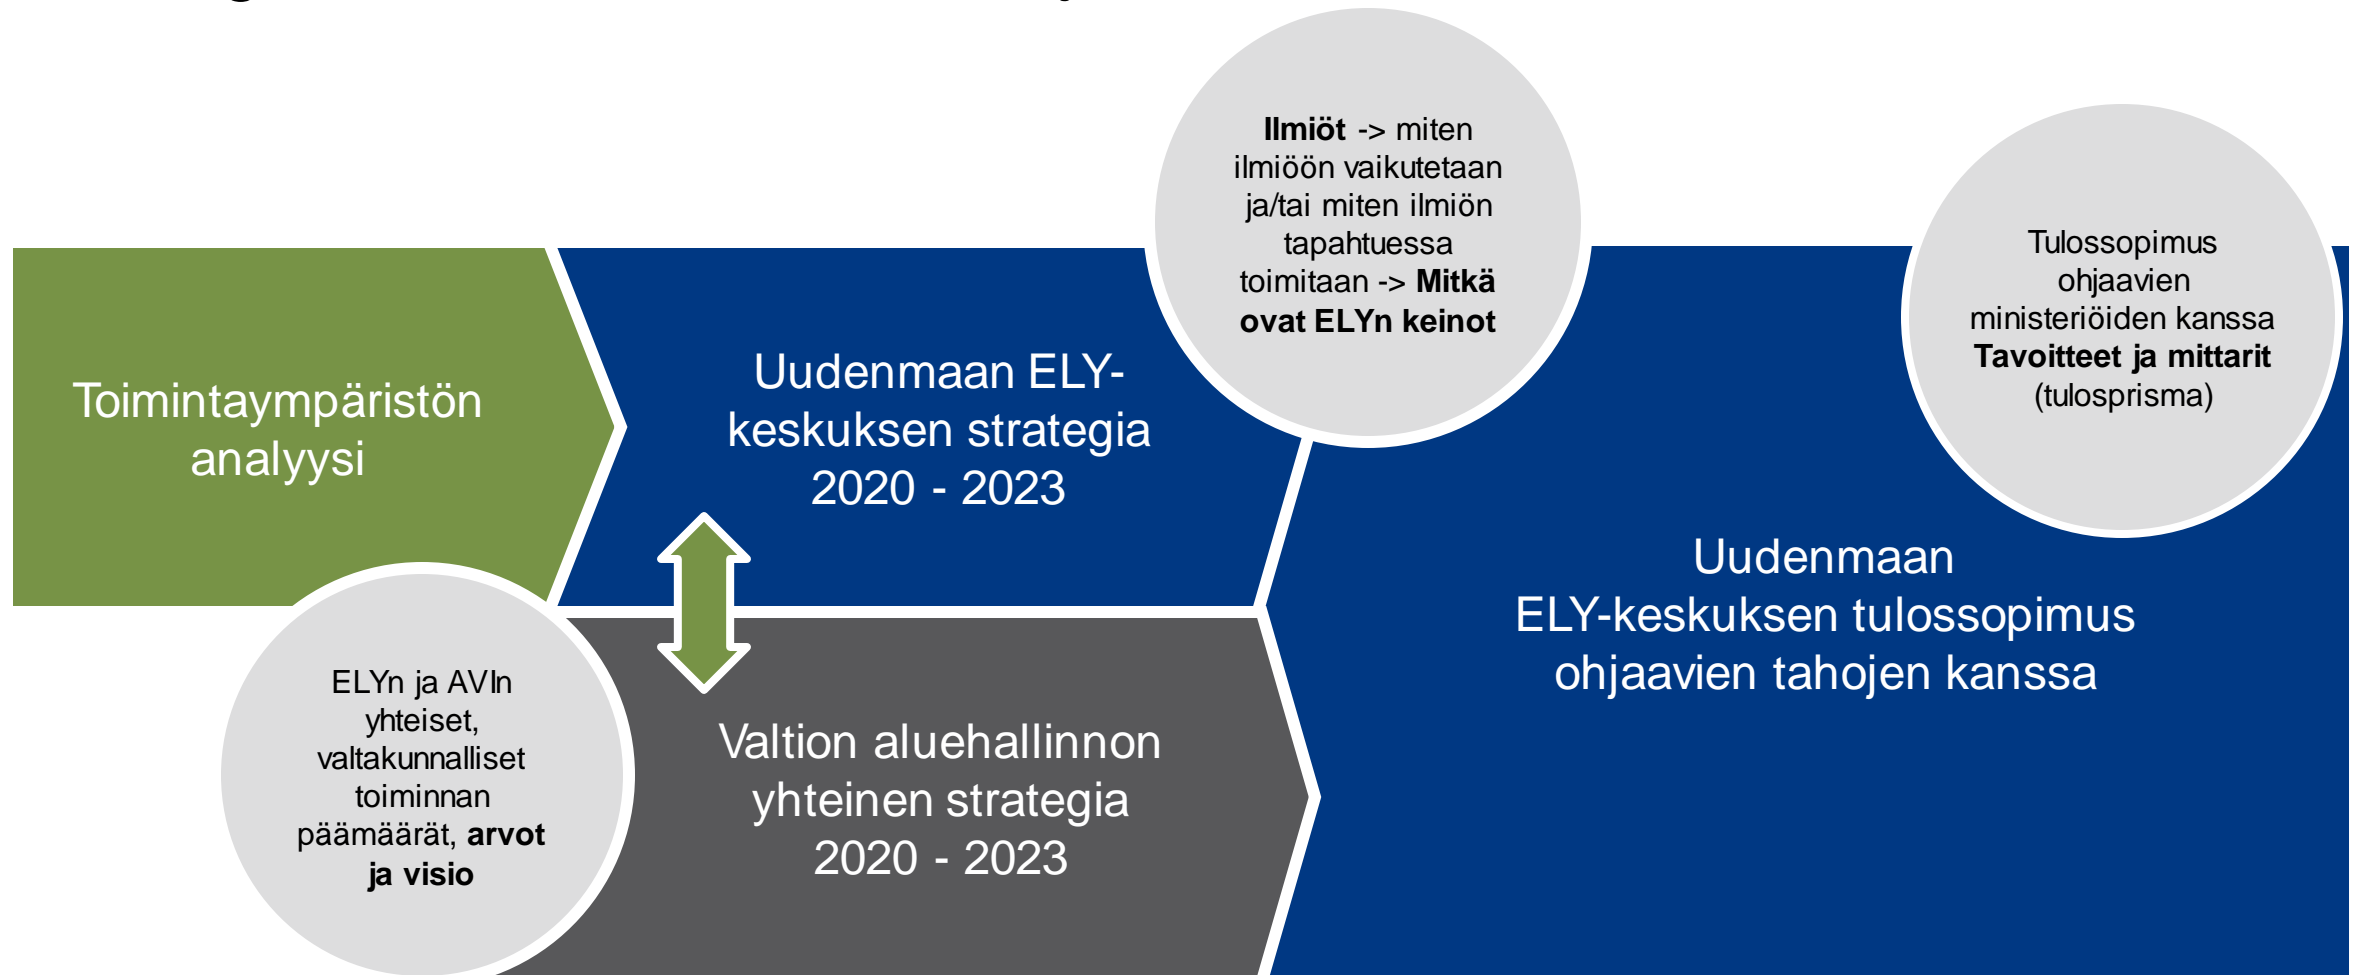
Toimintaympäristön analyysi

Uudenmaan ELY-keskuksen strategia 2020 - 2023

**Ilmiöt** -> miten ilmiöön vaikutetaan ja/tai miten ilmiön tapahtuessa toimitaan -> **Mitkä ovat ELYn keinot**

Tulossopimus ohjaavien ministeriöiden kanssa **Tavoitteet ja mittarit** (tulosprisma)

Uudenmaan ELY-keskuksen tulossopimus ohjaavien tahojen kanssa

ELYn ja AVIn yhteiset, valtakunnalliset toiminnan päämäärät, **arvot ja visio**

Valtion aluehallinnon yhteinen strategia 2020 - 2023